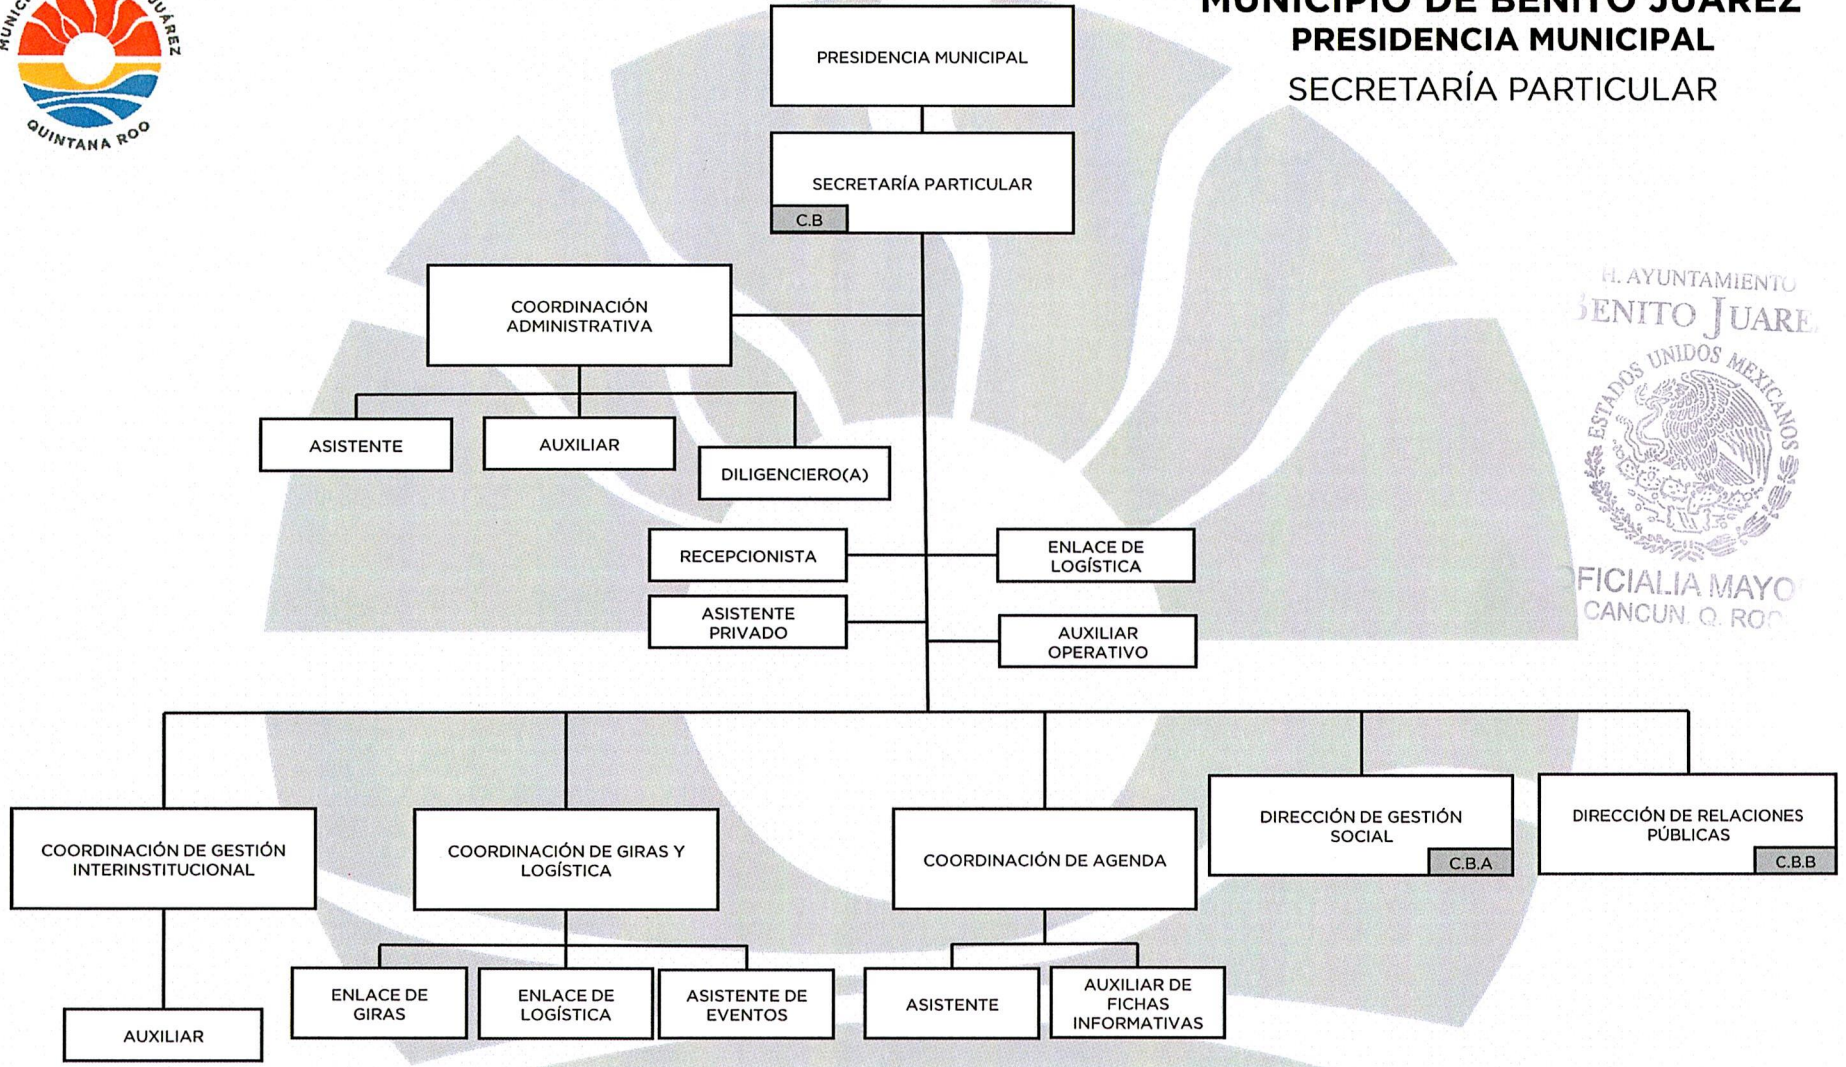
MUNIC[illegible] JUÁREZ
QUINTANA ROO

MUNICIPIO DE BENITO JUÁREZ
PRESIDENCIA MUNICIPAL
SECRETARÍA PARTICULAR

PRESIDENCIA MUNICIPAL

SECRETARÍA PARTICULAR
C.B

COORDINACIÓN ADMINISTRATIVA

ASISTENTE

AUXILIAR

DILIGENCIERO(A)

RECEPCIONISTA

ENLACE DE LOGÍSTICA

ASISTENTE PRIVADO

AUXILIAR OPERATIVO

H. AYUNTAMIENTO
BENITO JUARE
ESTADOS UNIDOS MEXICANOS
OFICIALIA MAYO
CANCUN, Q. ROO

COORDINACIÓN DE GESTIÓN INTERINSTITUCIONAL

COORDINACIÓN DE GIRAS Y LOGÍSTICA

COORDINACIÓN DE AGENDA

DIRECCIÓN DE GESTIÓN SOCIAL
C.B.A

DIRECCIÓN DE RELACIONES PÚBLICAS
C.B.B

AUXILIAR

ENLACE DE GIRAS

ENLACE DE LOGÍSTICA

ASISTENTE DE EVENTOS

ASISTENTE

AUXILIAR DE FICHAS INFORMATIVAS